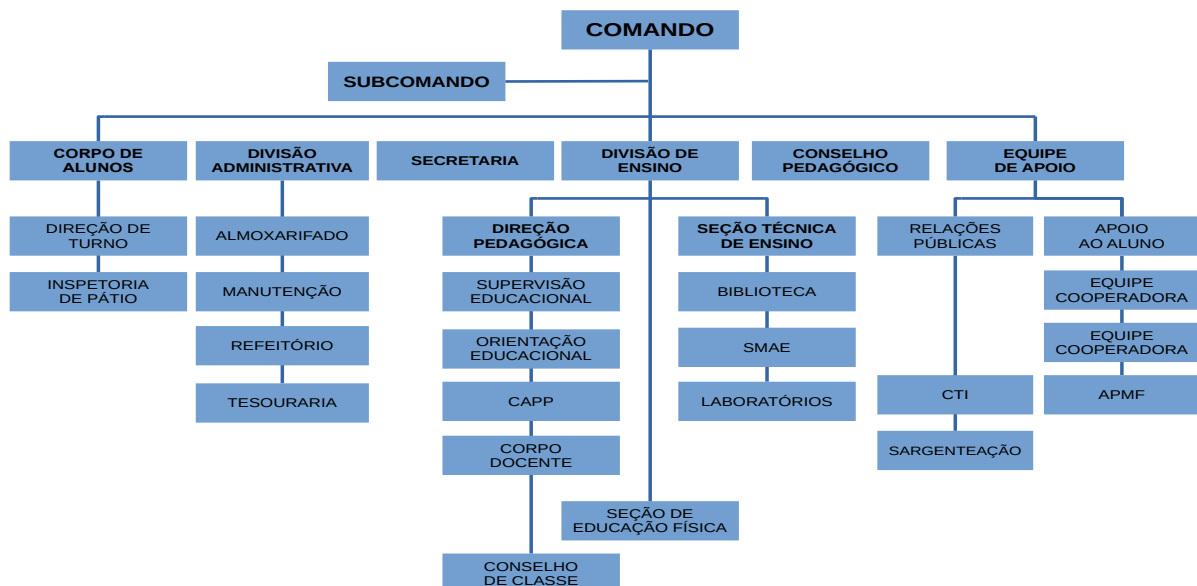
COMANDO

SUBCOMANDO

CORPO DE ALUNOS

DIVISÃO ADMINISTRATIVA

SECRETARIA

DIVISÃO DE ENSINO

CONSELHO PEDAGÓGICO

EQUIPE DE APOIO

DIREÇÃO DE TURNO

INSPETORIA DE PÁTIO

ALMOXARIFADO

MANUTENÇÃO

REFEITÓRIO

TESOURARIA

DIREÇÃO PEDAGÓGICA

SUPERVISÃO EDUCACIONAL

ORIENTAÇÃO EDUCACIONAL

CAPP

CORPO DOCENTE

CONSELHO DE CLASSE

SEÇÃO TÉCNICA DE ENSINO

BIBLIOTECA

SMAE

LABORATÓRIOS

SEÇÃO DE EDUCAÇÃO FÍSICA

RELAÇÕES PÚBLICAS

CTI

SARGENTEAÇÃO

APOIO AO ALUNO

EQUIPE COOPERADORA

EQUIPE COOPERADORA

APMF